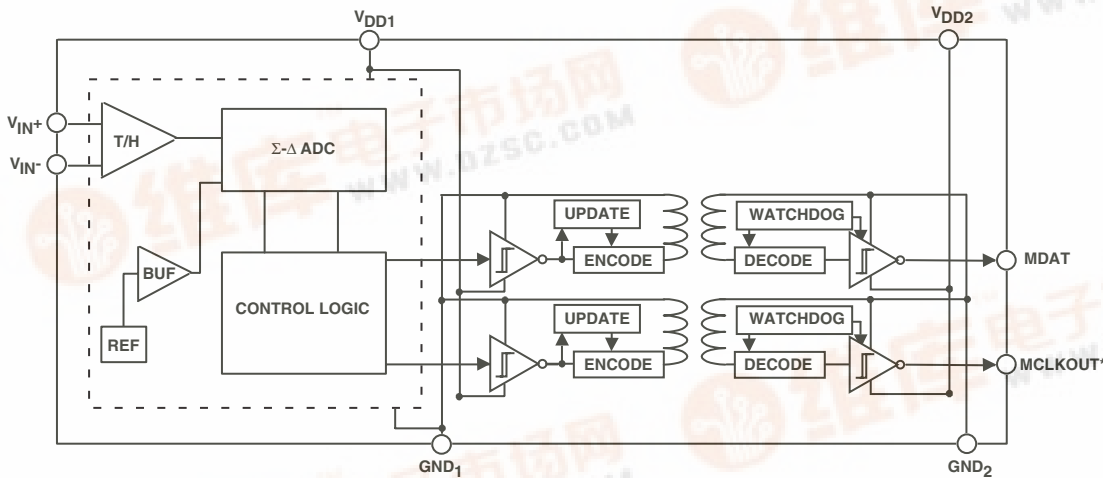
$V_{DD1}$

$V_{DD2}$

$V_{IN}+$

$V_{IN}-$

T/H

Σ-Δ ADC

BUF

REF

CONTROL LOGIC

UPDATE

ENCODE

WATCHDOG

DECODE

MDAT

UPDATE

ENCODE

WATCHDOG

DECODE

MCLKOUT

$GND_1$

$GND_2$

维库电子市场网

WWW.DZSC.COM